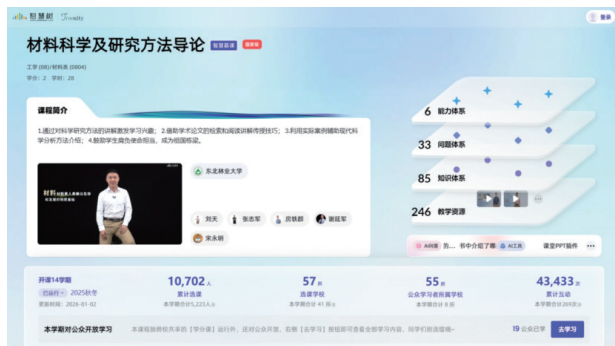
智慧树 Treenity

登录

材料科学及研究方法导论 智慧课程 国家级

工学 (08) / 材料类 (0804)

学分：2 学时：28

课程简介

1.通过对科学研究方法的讲解激发学习兴趣；2.借助学术论文的检索和阅读讲解科学传授技巧；3.利用实际案例辅助现代科学分析方法介绍；4.鼓励学生勇担使命担当，成为德国栋梁。

材料 科学及研究方法导论

东北林业大学

刘天 张志军 房铁群 谢延军 宋永明

6 能力体系

33 问题体系

85 知识体系

246 教学资源

AI问答 为... 书中介绍了哪 AI工具 课堂PPT插件 ...

开课14学期

已运行 2025秋季

更新时间：2026-01-02

10,702人 累计选课 本学期选课5,223人

57所 选课学校 本学期合计41所

55所 公众学习者所属学校 本学期合计6所

43,433次 累计互动 本学期合计26页

本学期对公众开放学习 本课程按照学校共享的【学分课】运行外，对社会公众开放，在线【去学习】按钮即可查看全部学习内容，同学们快去报名~

19 公众已学 去学习